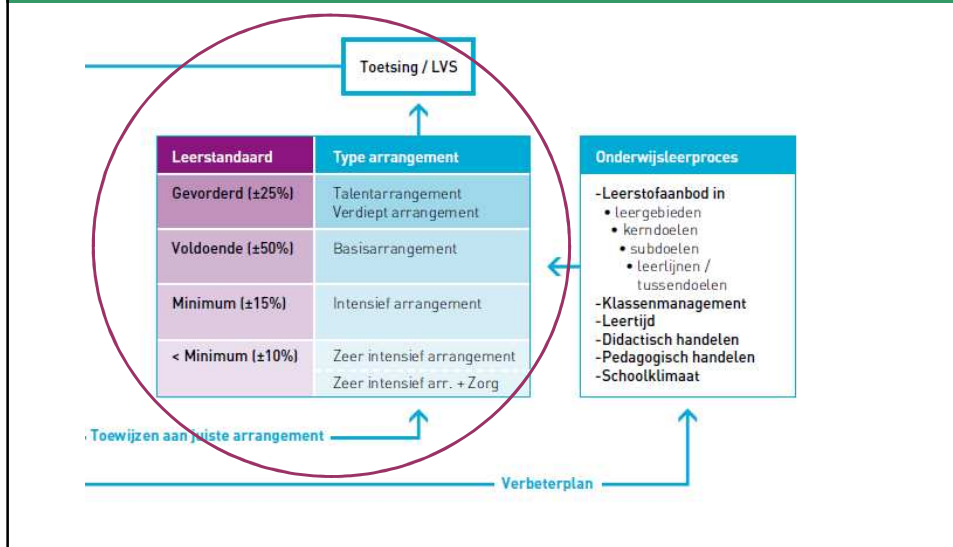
Toetsing / LVS

| Leerstandaard | Type arrangement |
|---|---|
| Gevorderd (±25%) | Talentarrangement Verdiept arrangement |
| Voldoende (±50%) | Basisarrangement |
| Minimum (±15%) | Intensief arrangement |
| < Minimum (±10%) | Zeer intensief arrangement Zeer intensief arr. + Zorg |

Onderwijsleerproces

-Leerstofaanbod in
• leergebieden
• kerndoelen
• subdoelen
• leerlijnen / tussendoelen
-Klassenmanagement
-Leertijd
-Didactisch handelen
-Pedagogisch handelen
-Schoolklimaat

Toewijzen aan juiste arrangement

Verbeterplan